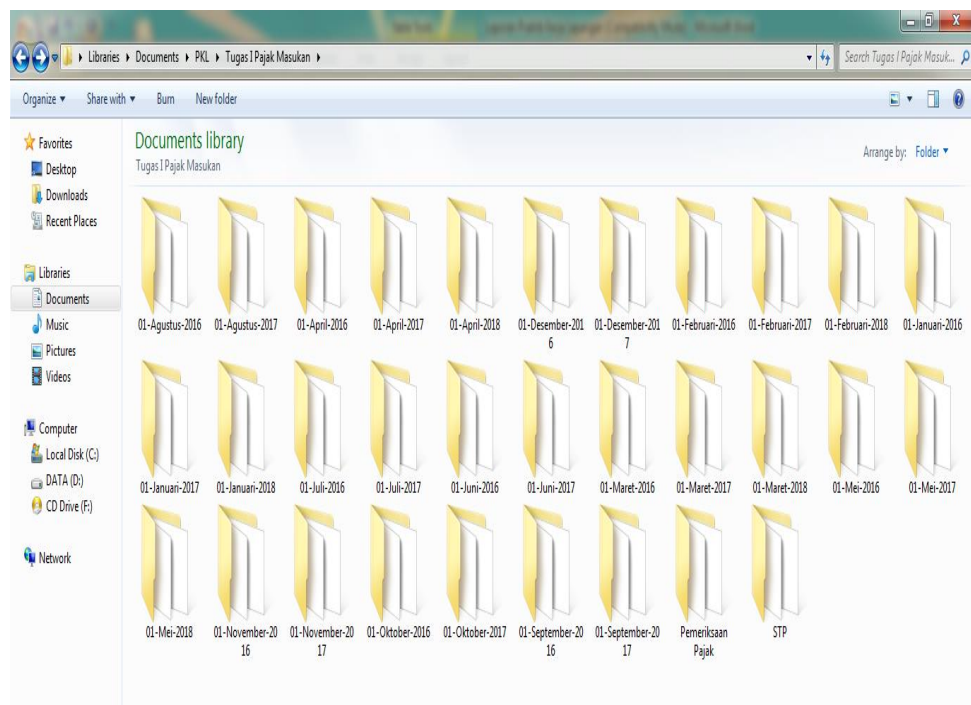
▸ Libraries ▸ Documents ▸ PKL ▸ Tugas I Pajak Masukan ▸

Search Tugas I Pajak Masuk...

Organize ▾ Share with ▾ Burn New folder

Favorites
Desktop
Downloads
Recent Places

Libraries
Documents
Music
Pictures
Videos

Computer
Local Disk (C:)
DATA (D:)
CD Drive (F:)

Network

Documents library
Tugas I Pajak Masukan

Arrange by: Folder ▾

01-Agustus-2016
01-Agustus-2017
01-April-2016
01-April-2017
01-April-2018
01-Desember-2016
01-Desember-2017
01-Februari-2016
01-Februari-2017
01-Februari-2018
01-Januari-2016
01-Januari-2017
01-Januari-2018
01-Juli-2016
01-Juli-2017
01-Juni-2016
01-Juni-2017
01-Maret-2016
01-Maret-2017
01-Maret-2018
01-Mei-2016
01-Mei-2017
01-Mei-2018
01-November-2016
01-November-2017
01-Oktober-2016
01-Oktober-2017
01-September-2016
01-September-2017
Pemeriksaan Pajak
STP